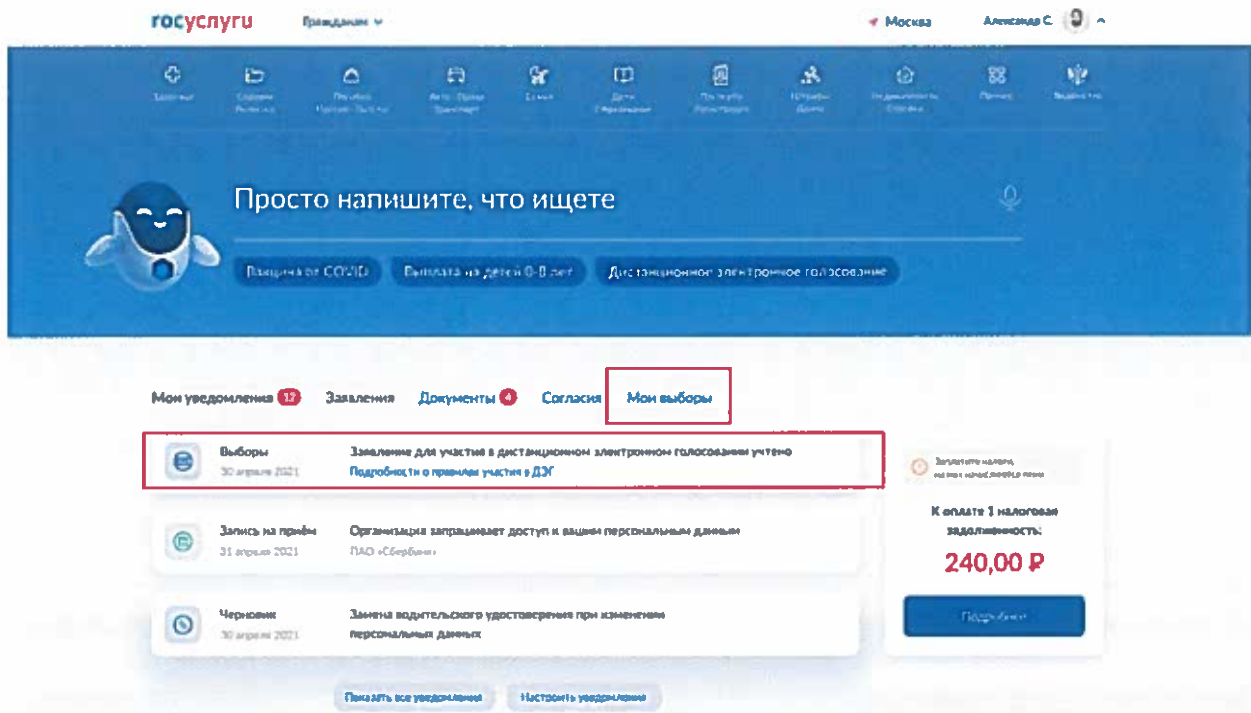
госуслуги Гражданам

Москва Александр С.

Просто напишите, что ищете

Вакцина от COVID Выплата на детей 0-8 лет Дистанционное электронное голосование

Мои уведомления 12 Заявления Документы 4 Согласия Мои выборы

Выборы
30 апреля 2021
Заявление для участия в дистанционном электронном голосовании учтено
Подробности о правилах участия в ДЭГ

Запись на приём
31 апреля 2021
Организация запрашивает доступ к вашим персональным данным
ПАО «Сбербанк»

Черновик
30 апреля 2021
Замена водительского удостоверения при изменении персональных данных

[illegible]

К оплате 1 налоговая задолженность:
240,00 ₽
Подробнее

Показать все уведомления Настроить уведомления